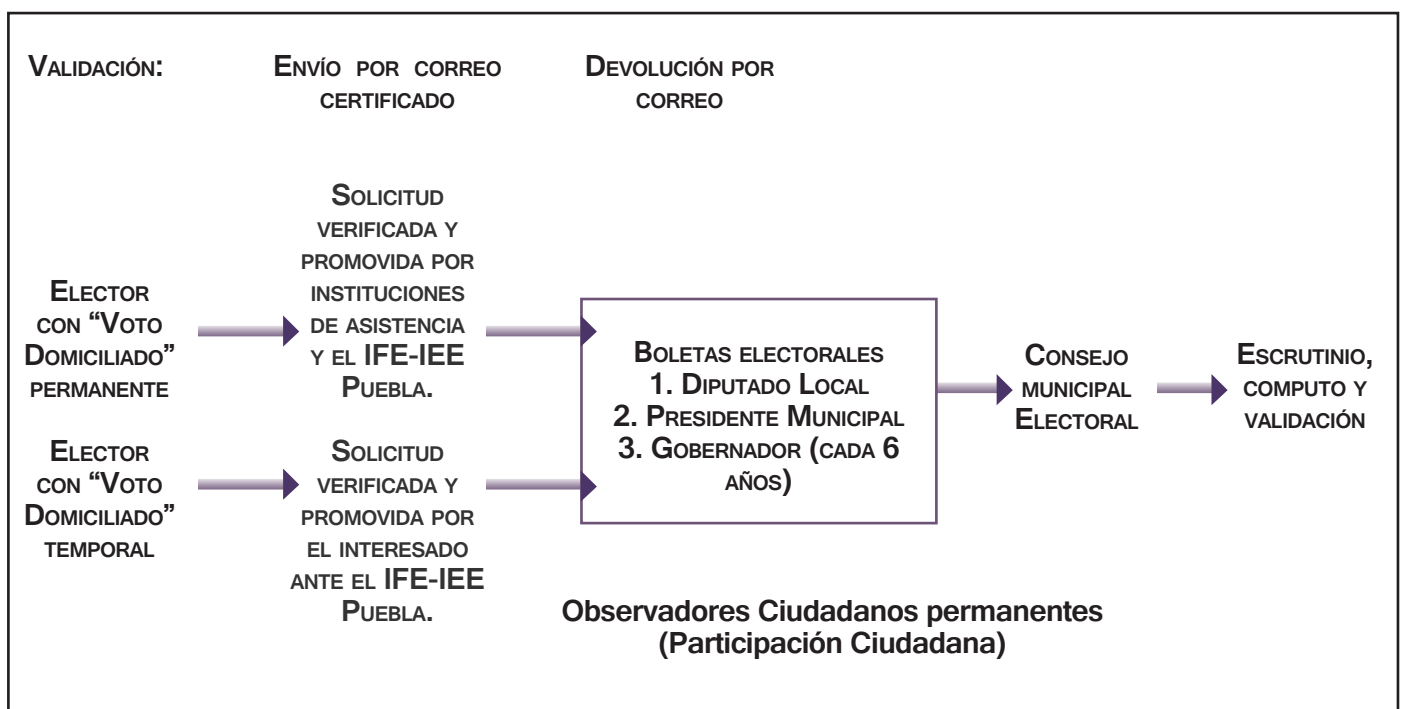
Validación:

Envío por correo certificado

Devolución por correo

Elector con "Voto Domiciliado" permanente

Solicitud verificada y promovida por instituciones de asistencia y el IFE-IEE Puebla.

Elector con "Voto Domiciliado" temporal

Solicitud verificada y promovida por el interesado ante el IFE-IEE Puebla.

Boletas electorales
1. Diputado Local
2. Presidente Municipal
3. Gobernador (cada 6 años)

Consejo municipal Electoral

Escrutinio, computo y validación

Observadores Ciudadanos permanentes (Participación Ciudadana)